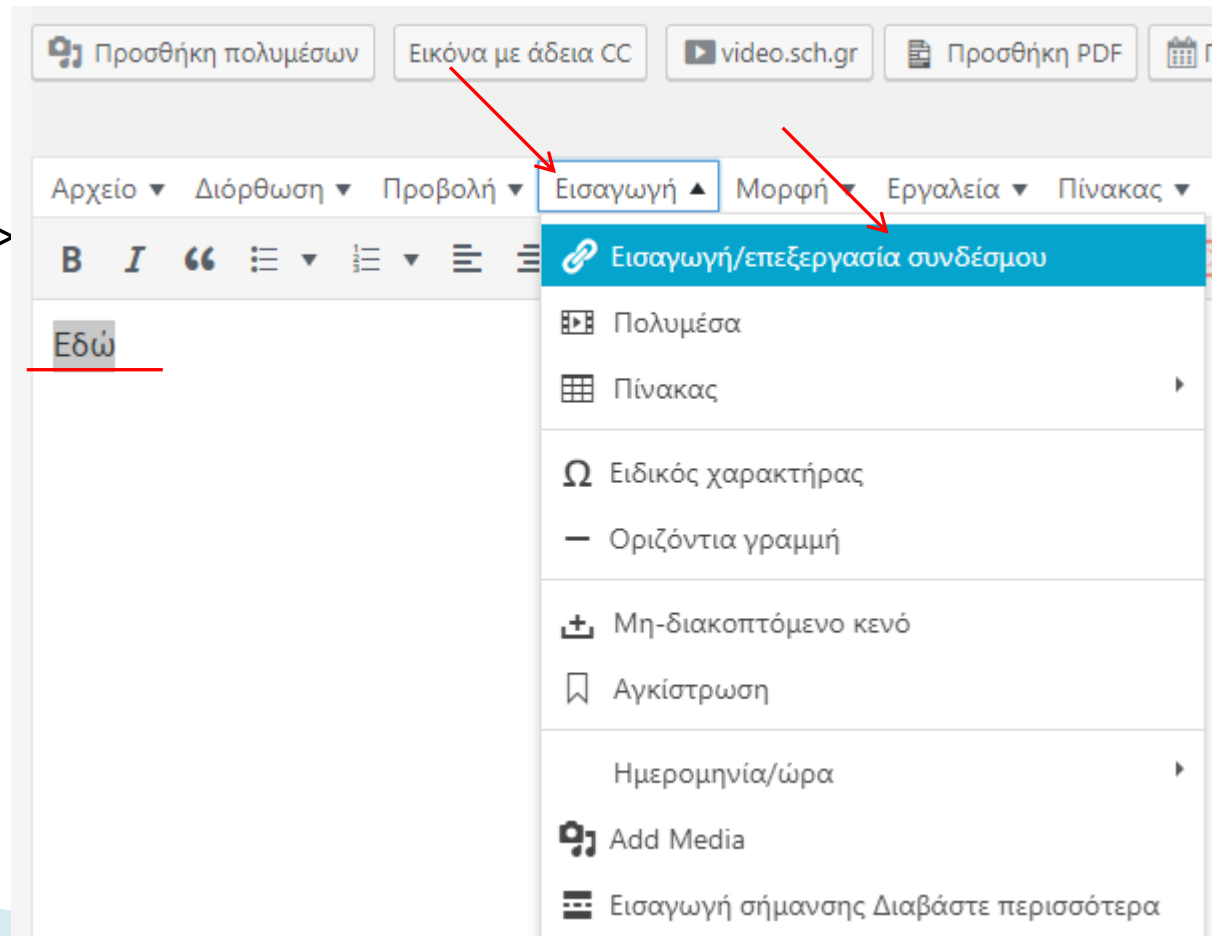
Προσθήκη πολυμέσων | Εικόνα με άδεια CC | video.sch.gr | Προσθήκη PDF | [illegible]

Αρχείο ▾ Διόρθωση ▾ Προβολή ▾ Εισαγωγή ▴ Μορφή ▾ Εργαλεία ▾ Πίνακας ▾

>

B I

Εδώ

Εισαγωγή/επεξεργασία συνδέσμου
Πολυμέσα
Πίνακας
Ειδικός χαρακτήρας
Οριζόντια γραμμή
Μη-διακοπτόμενο κενό
Αγκίστρωση
Ημερομηνία/ώρα
Add Media
Εισαγωγή σήμανσης Διαβάστε περισσότερα